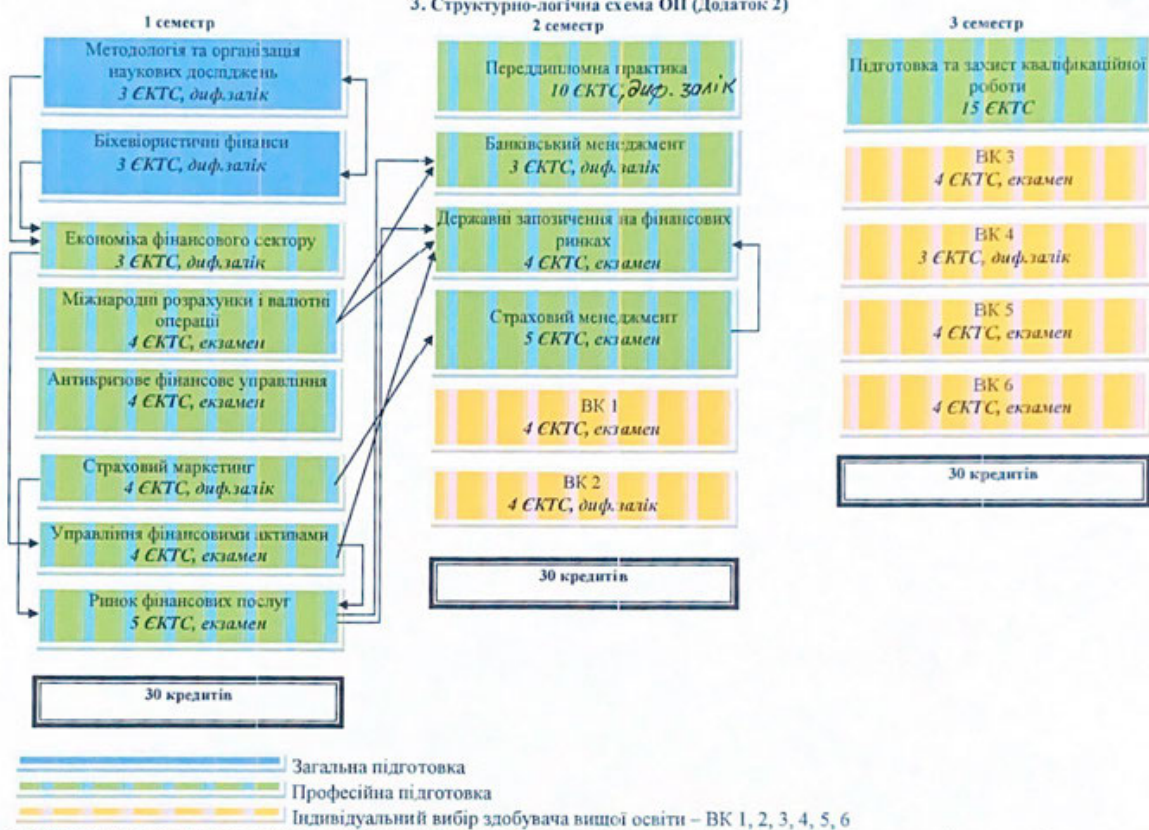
3. Структурно-логічна схема ОП (Додаток 2)

1 семестр

Методологія та організація наукових досліджень
3 ЄКТС, диф.залік

Біхевіористичні фінанси
3 ЄКТС, диф.залік

Економіка фінансового сектору
3 ЄКТС, диф.залік

Міжнародні розрахунки і валютні операції
4 ЄКТС, екзамен

Антикризове фінансове управління
4 ЄКТС, екзамен

Страховий маркетинг
4 ЄКТС, диф.залік

Управління фінансовими активами
4 ЄКТС, екзамен

Ринок фінансових послуг
5 ЄКТС, екзамен

30 кредитів

2 семестр

Переддипломна практика
10 ЄКТС, диф. залік

Банківський менеджмент
3 ЄКТС, диф.залік

Державні запозичення на фінансових ринках
4 ЄКТС, екзамен

Страховий менеджмент
5 ЄКТС, екзамен

ВК 1
4 ЄКТС, екзамен

ВК 2
4 ЄКТС, диф.залік

30 кредитів

3 семестр

Підготовка та захист кваліфікаційної роботи
15 ЄКТС

ВК 3
4 ЄКТС, екзамен

ВК 4
3 ЄКТС, диф.залік

ВК 5
4 ЄКТС, екзамен

ВК 6
4 ЄКТС, екзамен

30 кредитів

Загальна підготовка
Професійна підготовка
Індивідуальний вибір здобувача вищої освіти – ВК 1, 2, 3, 4, 5, 6